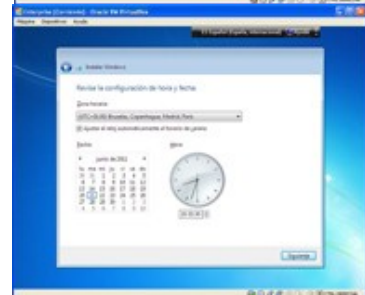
Enterprise [Corriendo] - Oracle VM VirtualBox

Máquina Dispositivos Ayuda

Instalar Windows

Revise la configuración de hora y fecha

Zona horaria:

(UTC+01:00) Bruselas, Copenhague, Madrid, París

Ajustar el reloj automáticamente al horario de verano

Fecha:

junio de 2011

Hora:

Siguiente